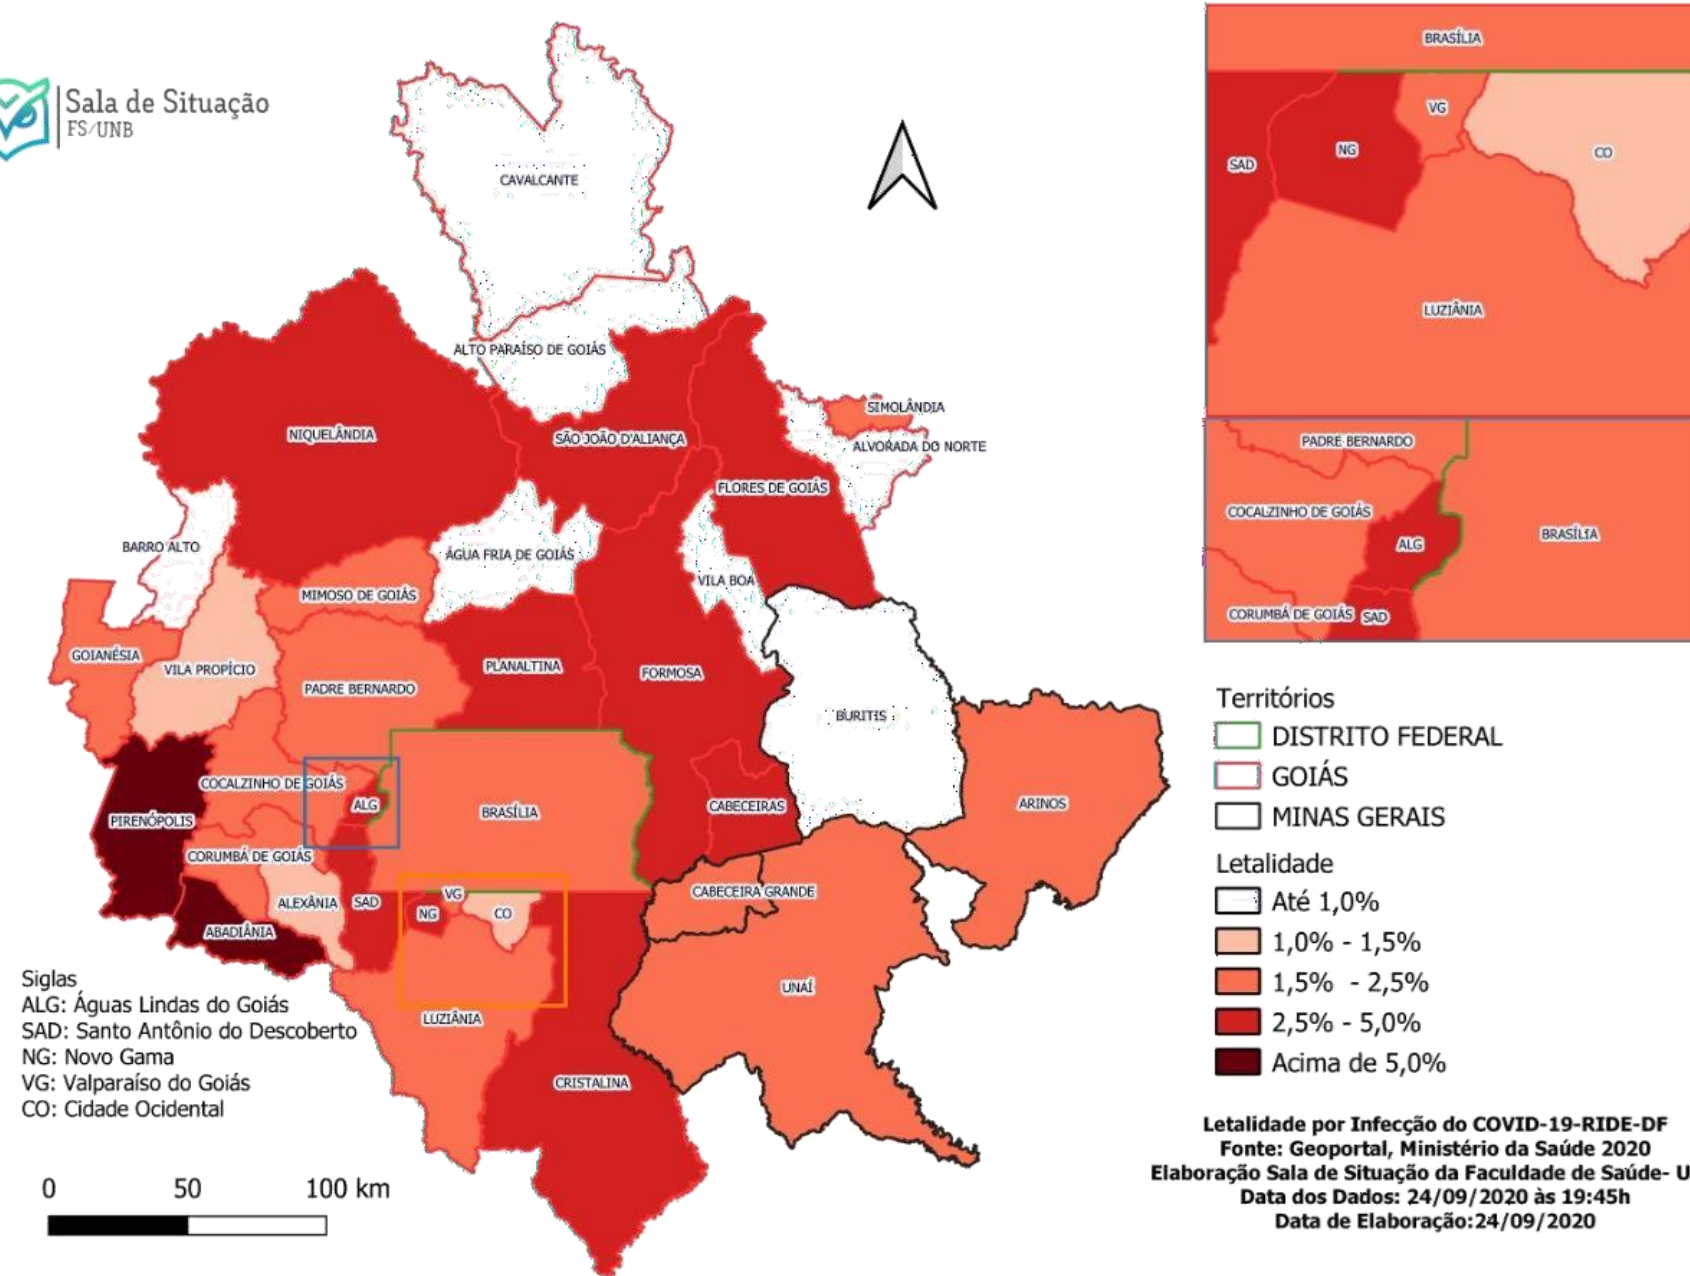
Sala de Situação
FS/UNB

CAVALCANTE
ALTO PARAÍSO DE GOIÁS
SIMOLÂNDIA
ALVORADA DO NORTE
NIQUELÂNDIA
SÃO JOÃO D'ALIANÇA
FLORES DE GOIÁS
BARRO ALTO
ÁGUA FRIA DE GOIÁS
VILA BOA
MIMOSO DE GOIÁS
GOIANÉSIA
VILA PROPÍCIO
PLANALTINA
FORMOSA
PADRE BERNARDO
BURITIS
COCALZINHO DE GOIÁS
ALG
BRASÍLIA
CABECEIRAS
ARINOS
PIRENÓPOLIS
CORUMBÁ DE GOIÁS
ALEXÂNIA
SAD
VG
NG
CO
CABECEIRA GRANDE
ABADIÂNIA
UNAÍ
LUZIÂNIA
CRISTALINA

BRASÍLIA
VG
SAD
NG
CO
LUZIÂNIA

PADRE BERNARDO
COCALZINHO DE GOIÁS
ALG
BRASÍLIA
CORUMBÁ DE GOIÁS
SAD

Territórios
DISTRITO FEDERAL
GOIÁS
MINAS GERAIS
Letalidade
Até 1,0%
1,0% - 1,5%
1,5% - 2,5%
2,5% - 5,0%
Acima de 5,0%

Siglas
ALG: Águas Lindas do Goiás
SAD: Santo Antônio do Descoberto
NG: Novo Gama
VG: Valparaíso do Goiás
CO: Cidade Ocidental

0 50 100 km

Letalidade por Infecção do COVID-19-RIDE-DF
Fonte: Geoportal, Ministério da Saúde 2020
Elaboração Sala de Situação da Faculdade de Saúde- U
Data dos Dados: 24/09/2020 às 19:45h
Data de Elaboração:24/09/2020